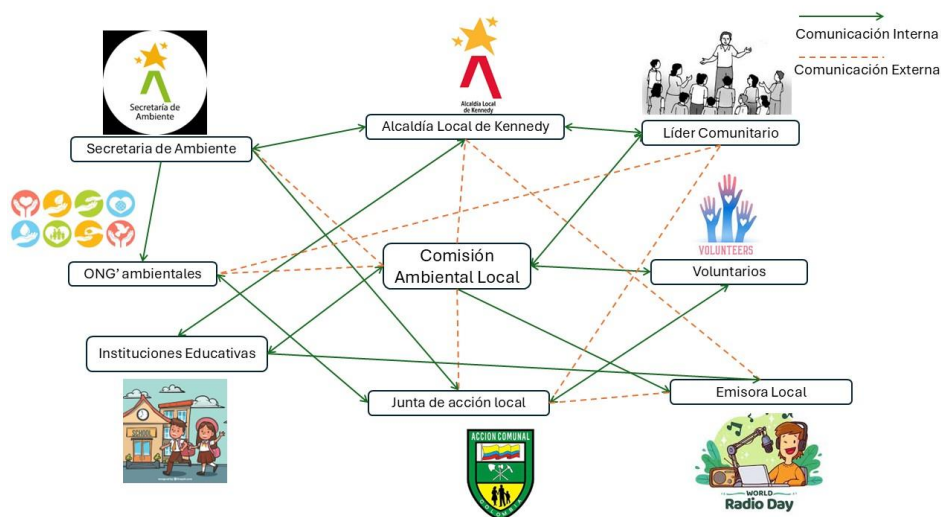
Comunicación Interna
Comunicación Externa

Secretaría de Ambiente

Alcaldía Local de Kennedy

Alcaldía Local de Kennedy

Líder Comunitario

Secretaria de Ambiente

ONG' ambientales

Comisión Ambiental Local

VOLUNTEERS

Voluntarios

Instituciones Educativas

SCHOOL

Junta de acción local

Emisora Local

ACCION COMUNAL

WORLD Radio Day